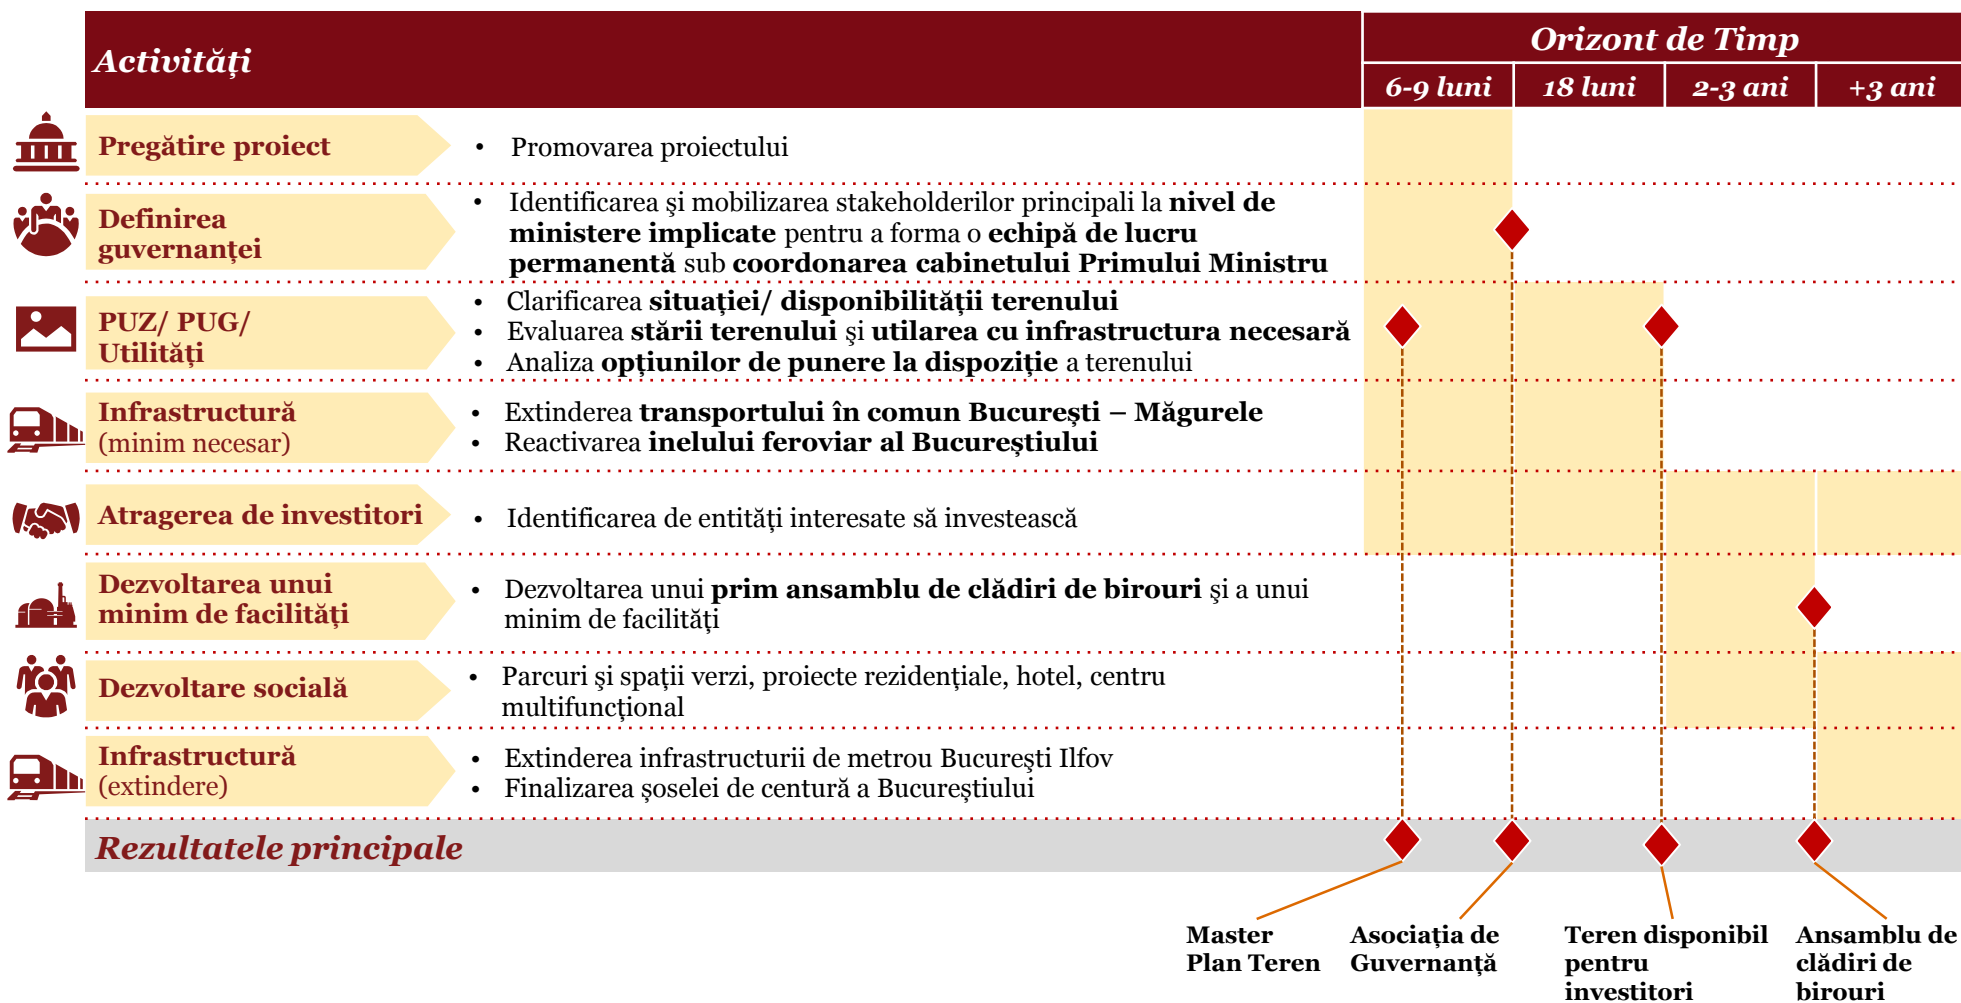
| Activități | | Orizont de Timp | | | |
|---|---|---|---|---|---|
| | | 6-9 luni | 18 luni | 2-3 ani | +3 ani |
| Pregătire proiect | • Promovarea proiectului | | | | |
| Definirea guvernanței | • Identificarea şi mobilizarea stakeholderilor principali la **nivel de ministere implicate** pentru a forma o **echipă de lucru permanentă** sub **coordonarea cabinetului Primului Ministru** | | | | |
| PUZ/ PUG/ Utilități | • Clarificarea **situației/ disponibilității terenului** • Evaluarea **stării terenului** şi **utilarea cu infrastructura necesară** • Analiza **opțiunilor de punere la dispoziție** a terenului | | | | |
| Infrastructură (minim necesar) | • Extinderea **transportului în comun București – Măgurele** • Reactivarea **inelului feroviar al Bucureștiului** | | | | |
| Atragerea de investitori | • Identificarea de entități interesate să investească | | | | |
| Dezvoltarea unui minim de facilități | • Dezvoltarea unui **prim ansamblu de clădiri de birouri** şi a unui minim de facilități | | | | |
| Dezvoltare socială | • Parcuri şi spații verzi, proiecte rezidențiale, hotel, centru multifuncțional | | | | |
| Infrastructură (extindere) | • Extinderea infrastructurii de metrou București Ilfov • Finalizarea şoselei de centură a Bucureştiului | | | | |
| Rezultatele principale | | | | | |

Master Plan Teren

Asociația de Guvernanță

Teren disponibil pentru investitori

Ansamblu de clădiri de birouri